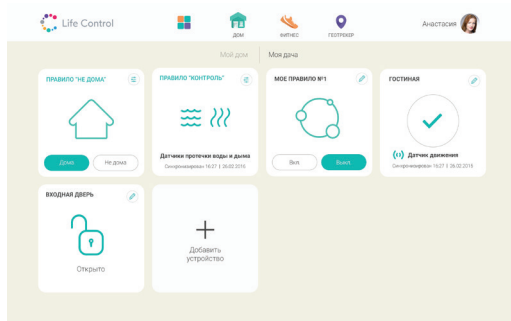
Life Control

ДОМ

ФИТНЕС

ГЕОТРЕКЕР

Анастасия

Мой дом

Моя дача

ПРАВИЛО "НЕ ДОМА"

Дома

Не дома

ПРАВИЛО "КОНТРОЛЬ"

Датчики протечки воды и дыма

Синхронизировано 16:27 | 26.02.2016

МОЕ ПРАВИЛО №1

Вкл.

Выкл.

ГОСТИНАЯ

Датчик движения

Синхронизировано 16:27 | 26.02.2016

ВХОДНАЯ ДВЕРЬ

Открыто

Добавить устройство